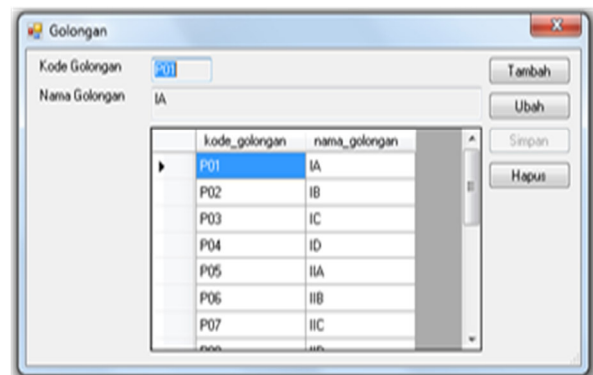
Golongan

Kode Golongan P01

Nama Golongan IA

| | kode_golongan | nama_golongan |
|---|---|---|
| ▶ | P01 | IA |
| | P02 | IB |
| | P03 | IC |
| | P04 | ID |
| | P05 | IIA |
| | P06 | IIB |
| | P07 | IIC |
| | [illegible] | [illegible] |

Tambah

Ubah

Simpan

Hapus